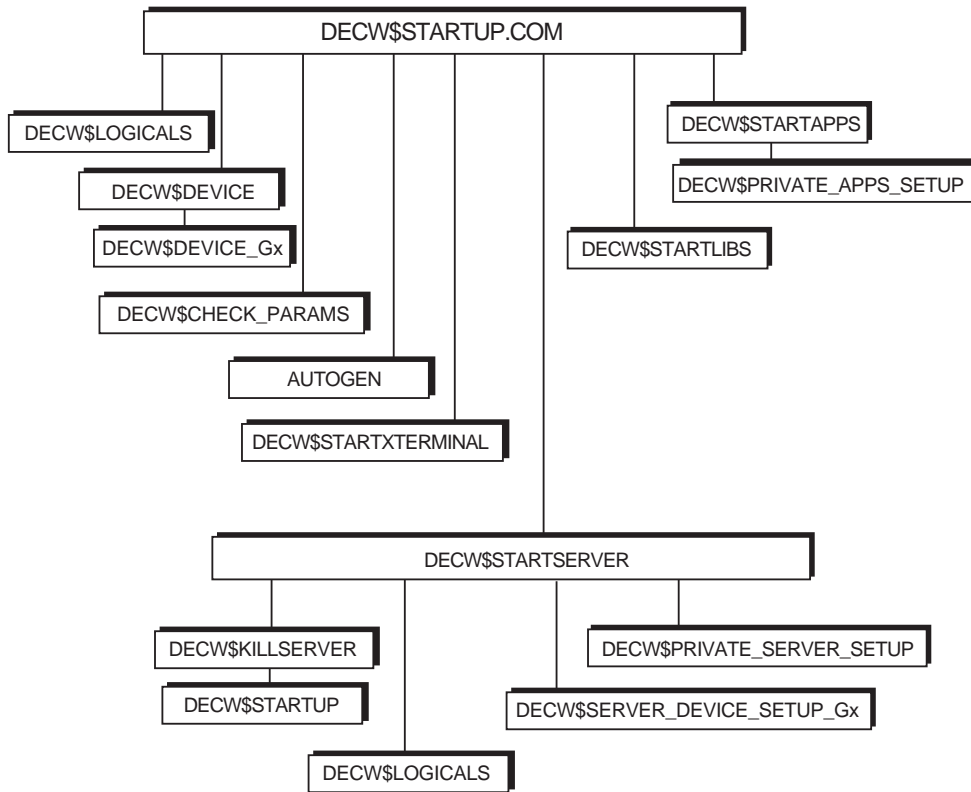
DECW$STARTUP.COM

DECW$LOGICALS

DECW$DEVICE

DECW$DEVICE_Gx

DECW$CHECK_PARAMS

AUTOGEN

DECW$STARTXTERMINAL

DECW$STARTLIBS

DECW$STARTAPPS

DECW$PRIVATE_APPS_SETUP

DECW$STARTSERVER

DECW$KILLSERVER

DECW$STARTUP

DECW$LOGICALS

DECW$SERVER_DEVICE_SETUP_Gx

DECW$PRIVATE_SERVER_SETUP